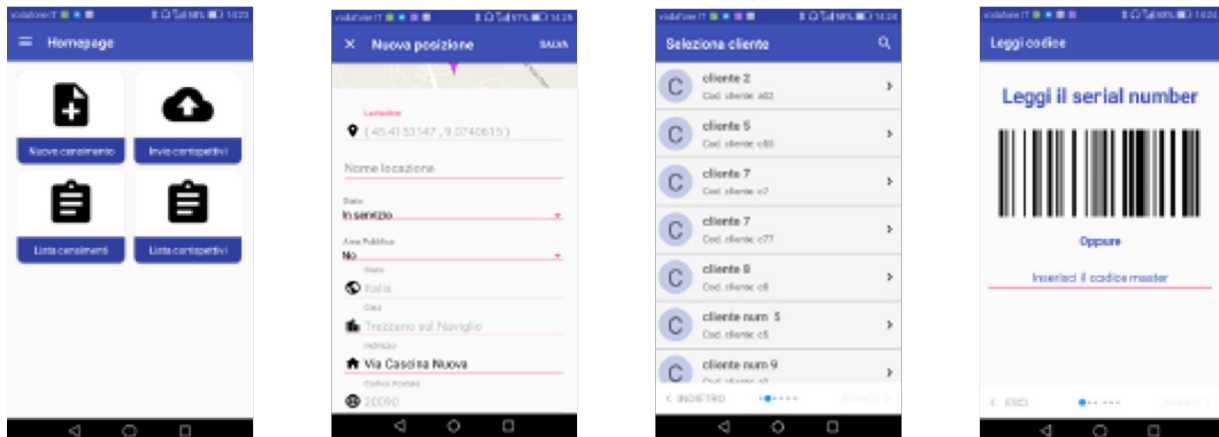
vodafone IT 14:23

Homepage

Nuovo censimento

Invio corrispettivi

Lista censimenti

Lista corrispettivi

vodafone IT 14:25

Nuova posizione

SALVA

Latitudine

( 45.4153147 , 9.0740615 )

Nome locazione

Stato

In servizio

Area Pubblica

No

Stato

Italia

Città

Trezzano sul Naviglio

Indirizzo

Via Cascina Nuova

Codice Postale

20090

vodafone IT 14:24

Seleziona cliente

C cliente 2
Cod. cliente: a03

C cliente 5
Cod. cliente: c88

C cliente 7
Cod. cliente: c7

C cliente 7
Cod. cliente: c77

C cliente 8
Cod. cliente: c8

C cliente num 5
Cod. cliente: c5

C cliente num 9
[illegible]

< INDIETRO

AVANTI >

vodafone IT 14:24

Leggi codice

Leggi il serial number

Oppure

Inserisci il codice master

< ESCI

AVANTI >